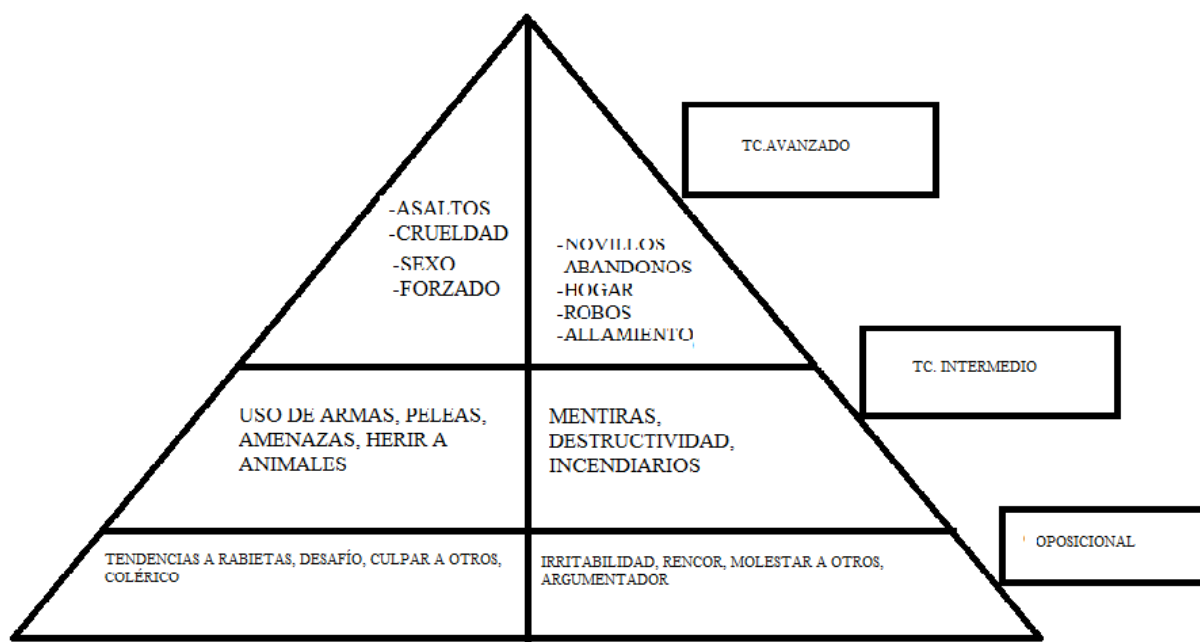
-ASALTOS
-CRUELDAD
-SEXO
-FORZADO

-NOVILLOS
ABANDONOS
-HOGAR
-ROBOS
-ALLAMIENTO

TC.AVANZADO

TC. INTERMEDIO

USO DE ARMAS, PELEAS, AMENAZAS, HERIR A ANIMALES

MENTIRAS, DESTRUCTIVIDAD, INCENDIARIOS

TENDENCIAS A RABIETAS, DESAFÍO, CULPAR A OTROS, COLÉRICO

IRRITABILIDAD, RENCOR, MOLESTAR A OTROS, ARGUMENTADOR

OPOSICIONAL